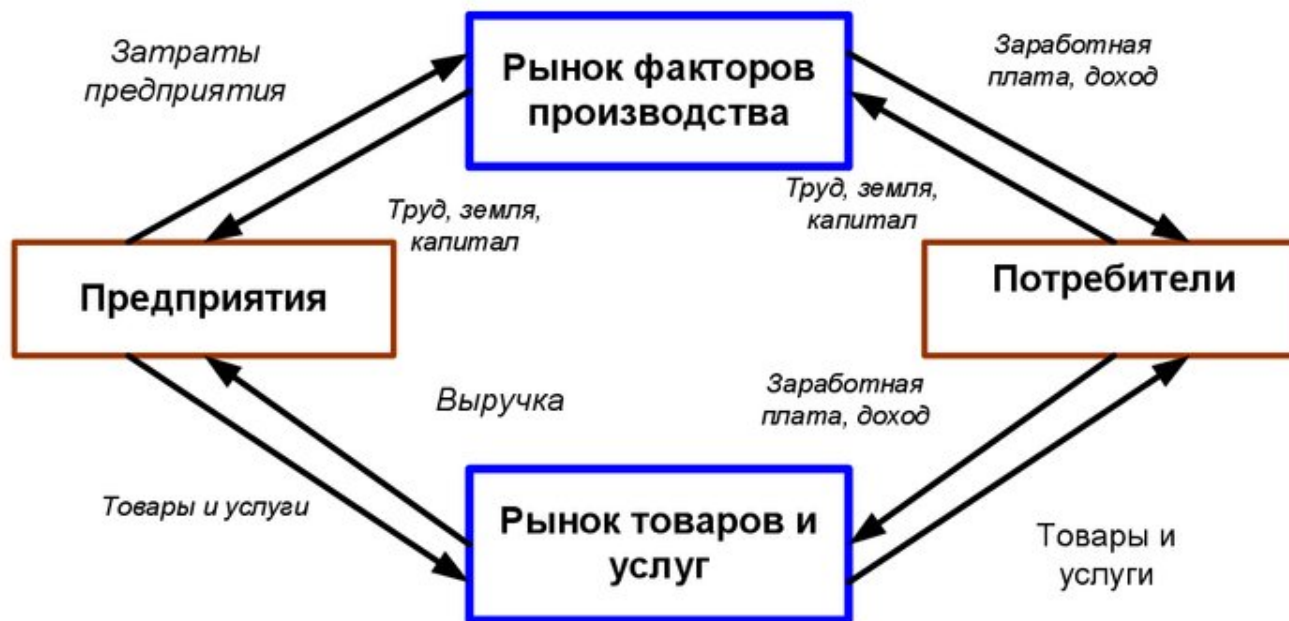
Затраты предприятия

Рынок факторов производства

Заработная плата, доход

Труд, земля, капитал

Труд, земля, капитал

Предприятия

Потребители

Выручка

Заработная плата, доход

Товары и услуги

Рынок товаров и услуг

Товары и услуги